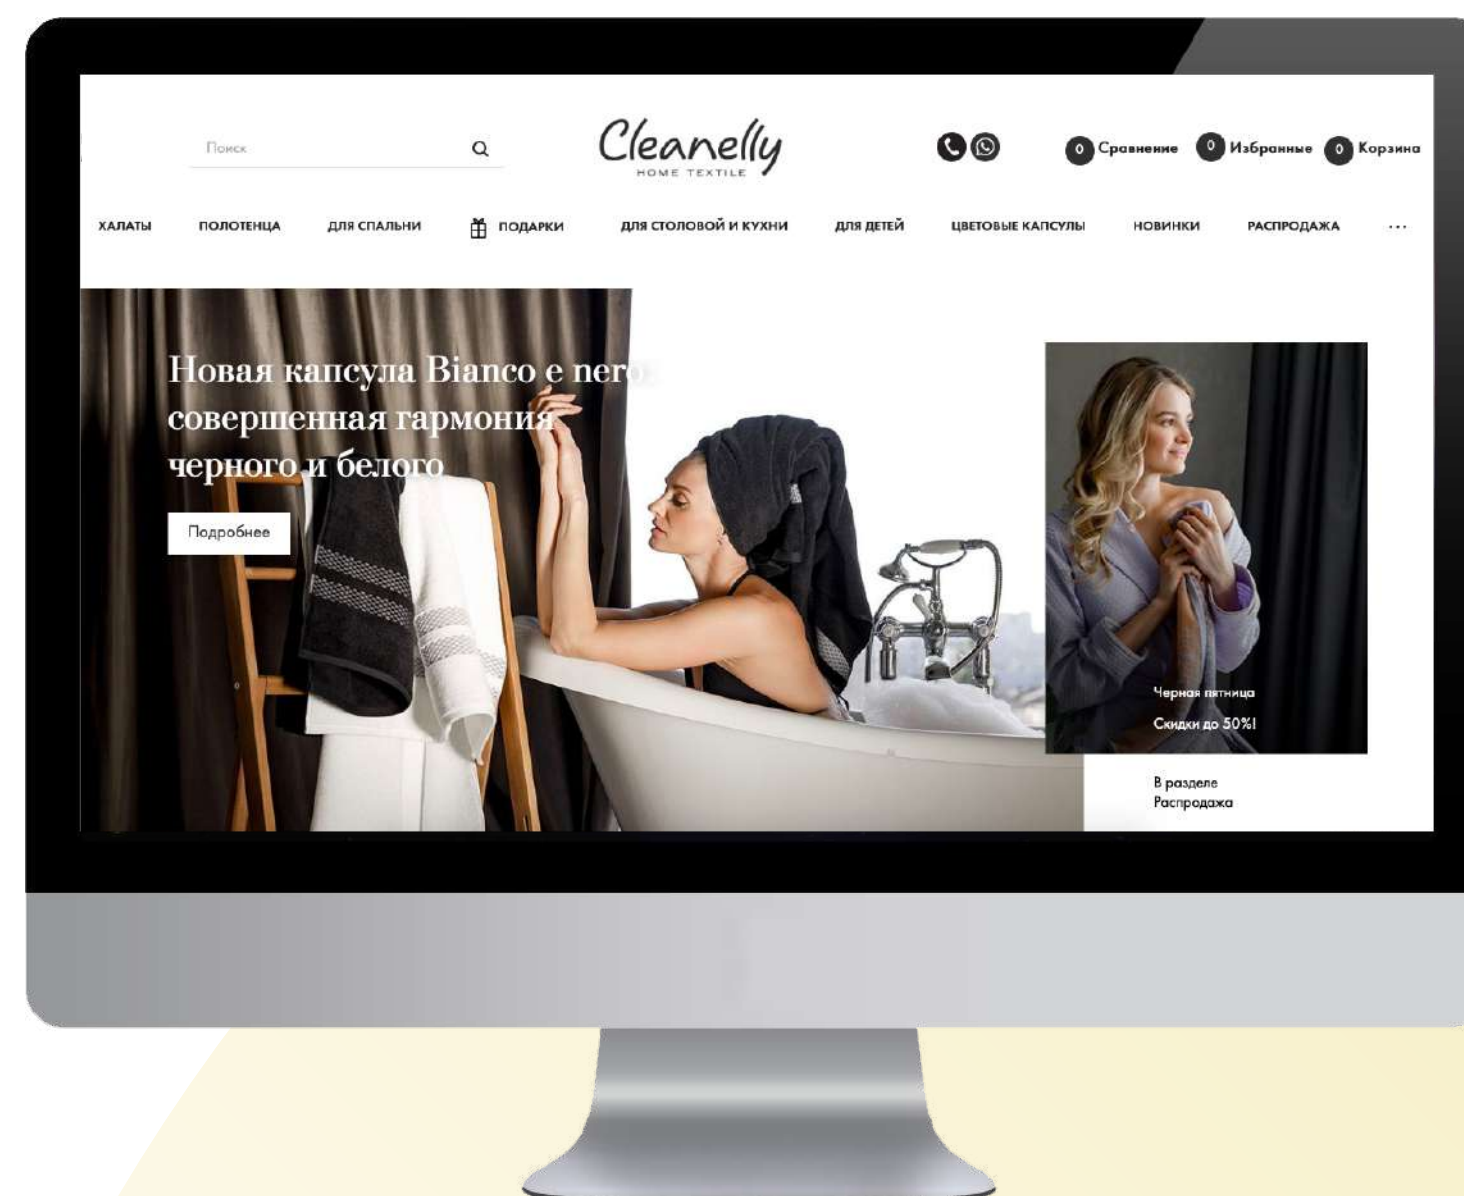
Поиск

Cleanelly
HOME TEXTILE

0 Сравнение 0 Избранные 0 Корзина

ХАЛАТЫ ПОЛОТЕНЦА ДЛЯ СПАЛЬНИ ПОДАРКИ ДЛЯ СТОЛОВОЙ И КУХНИ ДЛЯ ДЕТЕЙ ЦВЕТОВЫЕ КАПСУЛЫ НОВИНКИ РАСПРОДАЖА ...

Новая капсула Bianco e nero: совершенная гармония черного и белого

Подробнее

Черная пятница
Скидки до 50%!

В разделе
Распродажа